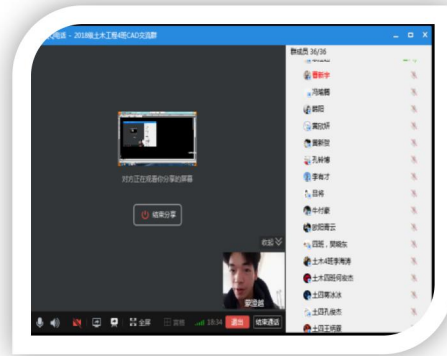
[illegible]电话 - 2018级土木工程4班CAD交流群

群成员 36/36

香新宇
冯瑞霞
韩阳
黄欣妍
黄新哲
孔祥博
李青才
目将
牛付豪
欧阳青云
四班，樊顺东
土木4班李海涛
土木四班何俊杰
土四蒋冰冰
土四孔俊杰
土四王明源

对方正在观看你分享的屏幕

结束分享

收起

窦迎港

全屏
18:34
退出
结束通话